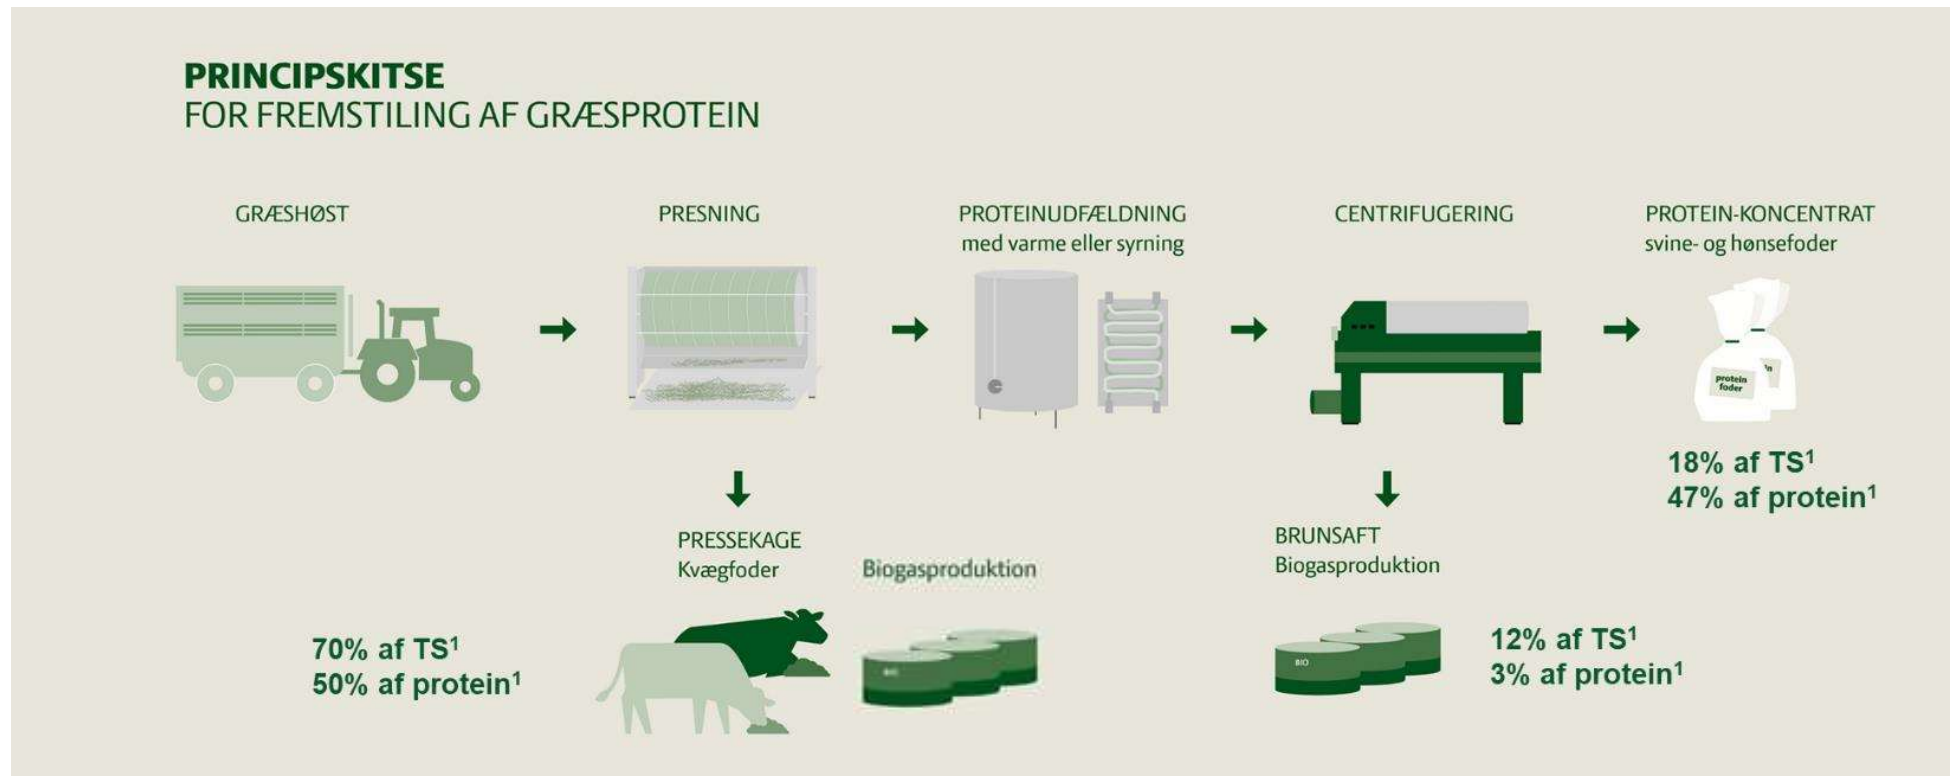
PRINCIPSKITSE
FOR FREMSTILING AF GRÆSPROTEIN

GRÆSHØST

PRESNING

PROTEINUDFÆLDNING
med varme eller syrning

CENTRIFUGERING

PROTEIN-KONCENTRAT
svine- og hønsefoder

protein foder

18% af TS$^1$
47% af protein$^1$

PRESSEKAGE
Kvægfoder

Biogasproduktion

BRUNSAFT
Biogasproduktion

70% af TS$^1$
50% af protein$^1$

BIO

BIO

12% af TS$^1$
3% af protein$^1$